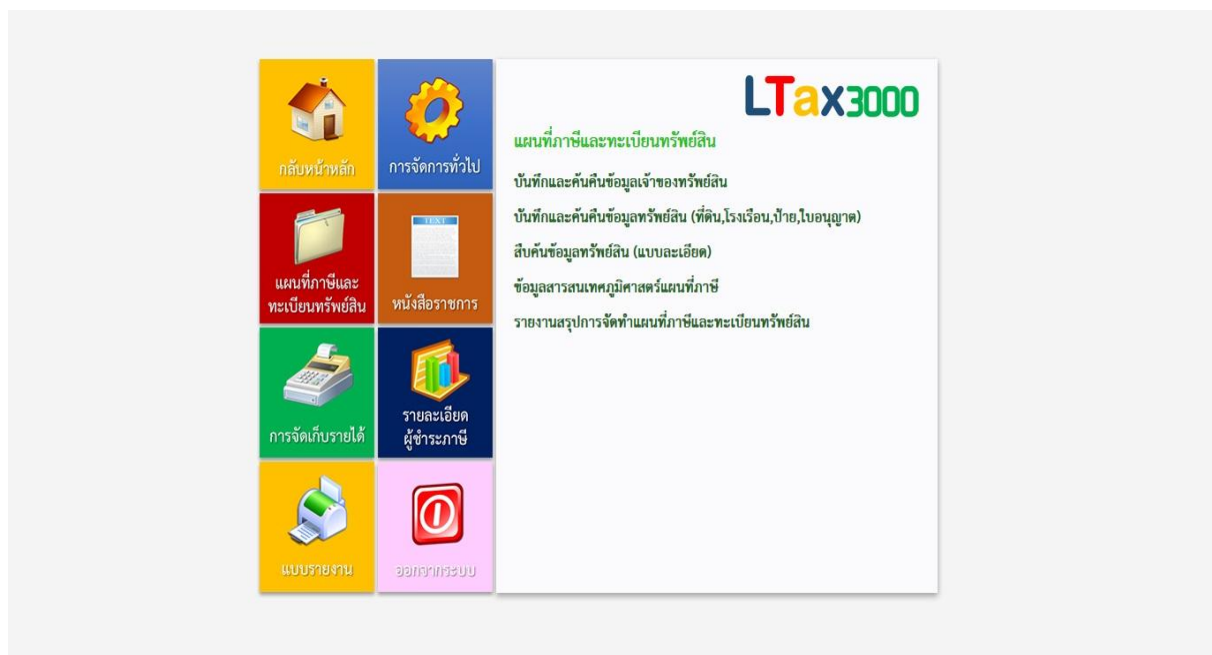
กลับหน้าหลัก

การจัดการทั่วไป

แผนที่ภาษีและทะเบียนทรัพย์สิน

TEXT

หนังสือราชการ

การจัดเก็บรายได้

รายละเอียดผู้ชำระภาษี

แบบรายงาน

ออกจากระบบ

LTax3000

แผนที่ภาษีและทะเบียนทรัพย์สิน

บันทึกและค้นคืนข้อมูลเจ้าของทรัพย์สิน

บันทึกและค้นคืนข้อมูลทรัพย์สิน (ที่ดิน,โรงเรือน,ป้าย,ใบอนุญาต)

สืบค้นข้อมูลทรัพย์สิน (แบบละเอียด)

ข้อมูลสารสนเทศภูมิศาสตร์แผนที่ภาษี

รายงานสรุปการจัดทำแผนที่ภาษีและทะเบียนทรัพย์สิน